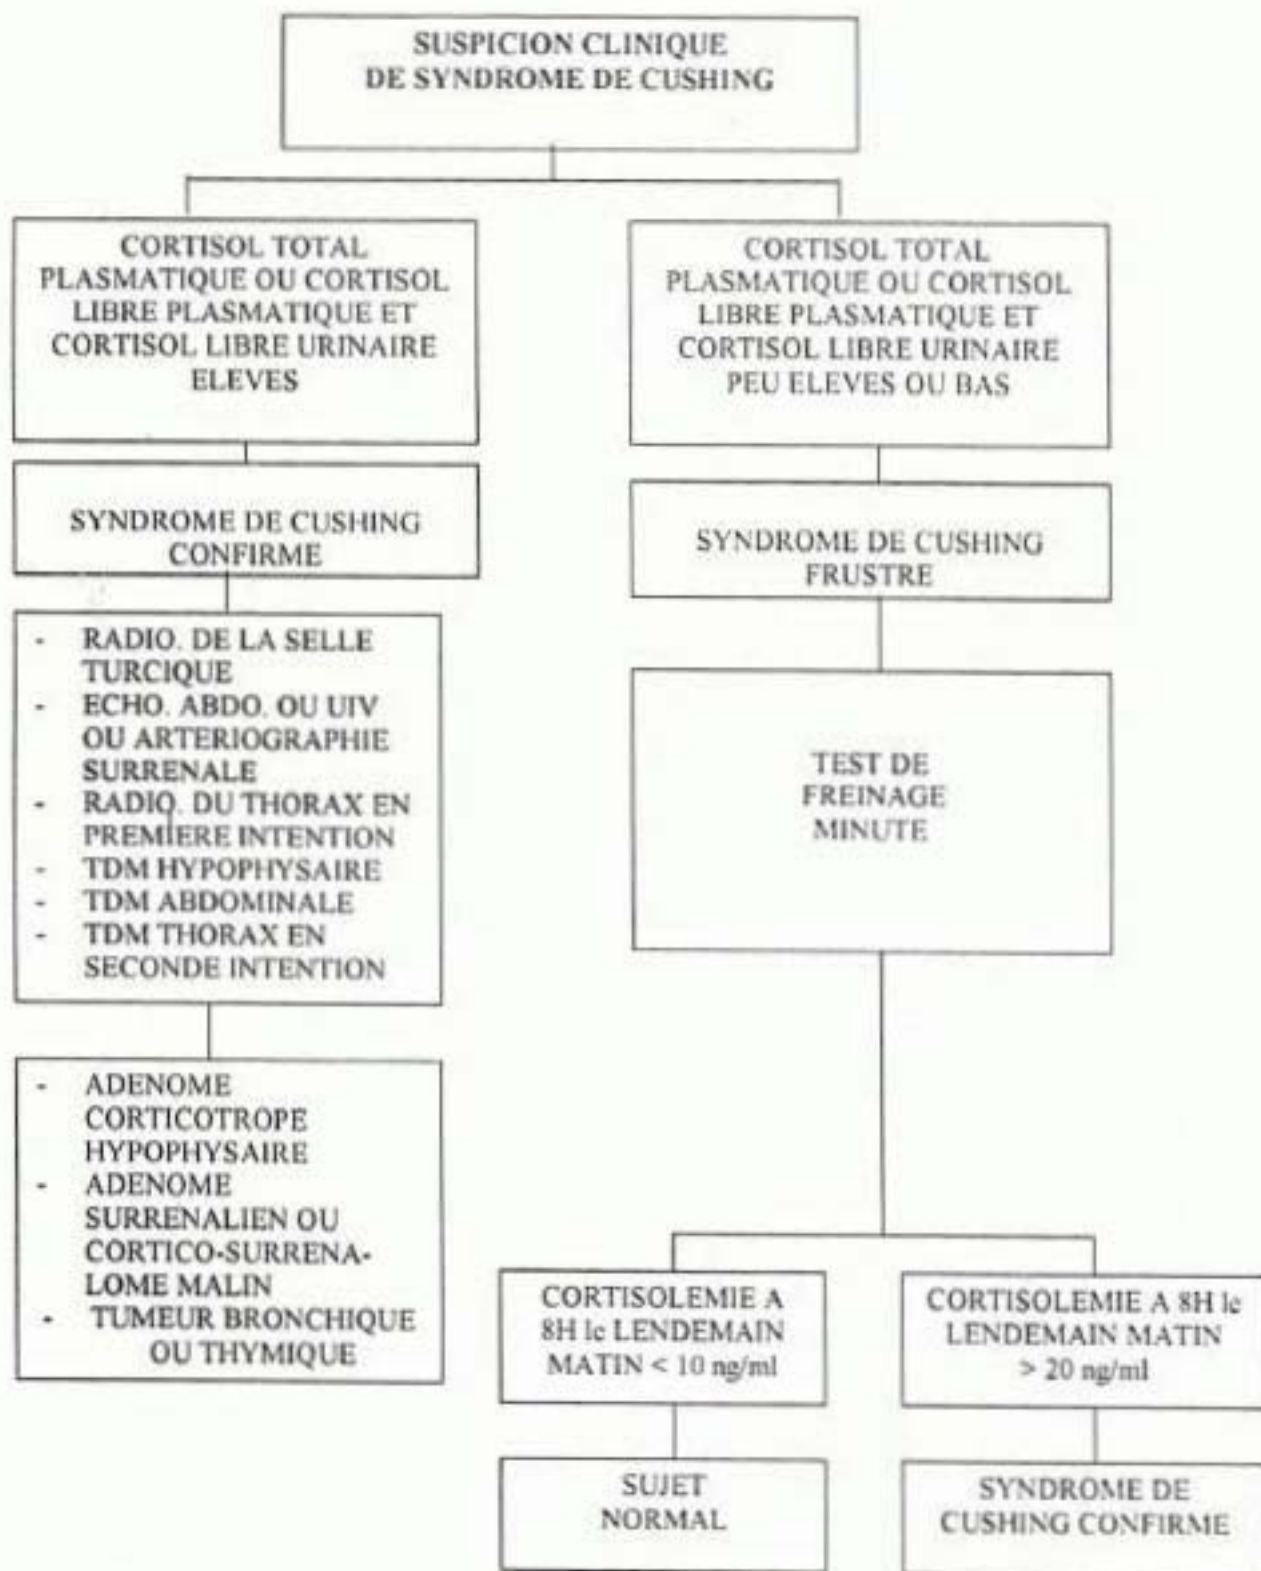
SUSPICION CLINIQUE DE SYNDROME DE CUSHING

CORTISOL TOTAL PLASMATIQUE OU CORTISOL LIBRE PLASMATIQUE ET CORTISOL LIBRE URINAIRE ELEVES

SYNDROME DE CUSHING CONFIRME

- RADIO. DE LA SELLE TURCIQUE
- ECHO. ABDO. OU UIV OU ARTERIOGRAPHIE SURRENALE
- RADIO. DU THORAX EN PREMIERE INTENTION
- TDM HYPOPHYSAIRE
- TDM ABDOMINALE
- TDM THORAX EN SECONDE INTENTION

- ADENOME CORTICOTROPE HYPOPHYSAIRE
- ADENOME SURRENALIEN OU CORTICO-SURRENALOME MALIN
- TUMEUR BRONCHIQUE OU THYMIQUE

CORTISOL TOTAL PLASMATIQUE OU CORTISOL LIBRE PLASMATIQUE ET CORTISOL LIBRE URINAIRE PEU ELEVES OU BAS

SYNDROME DE CUSHING FRUSTRE

TEST DE FREINAGE MINUTE

CORTISOLEMIE A 8H le LENDEMAIN MATIN < 10 ng/ml

SUJET NORMAL

CORTISOLEMIE A 8H le LENDEMAIN MATIN > 20 ng/ml

SYNDROME DE CUSHING CONFIRME